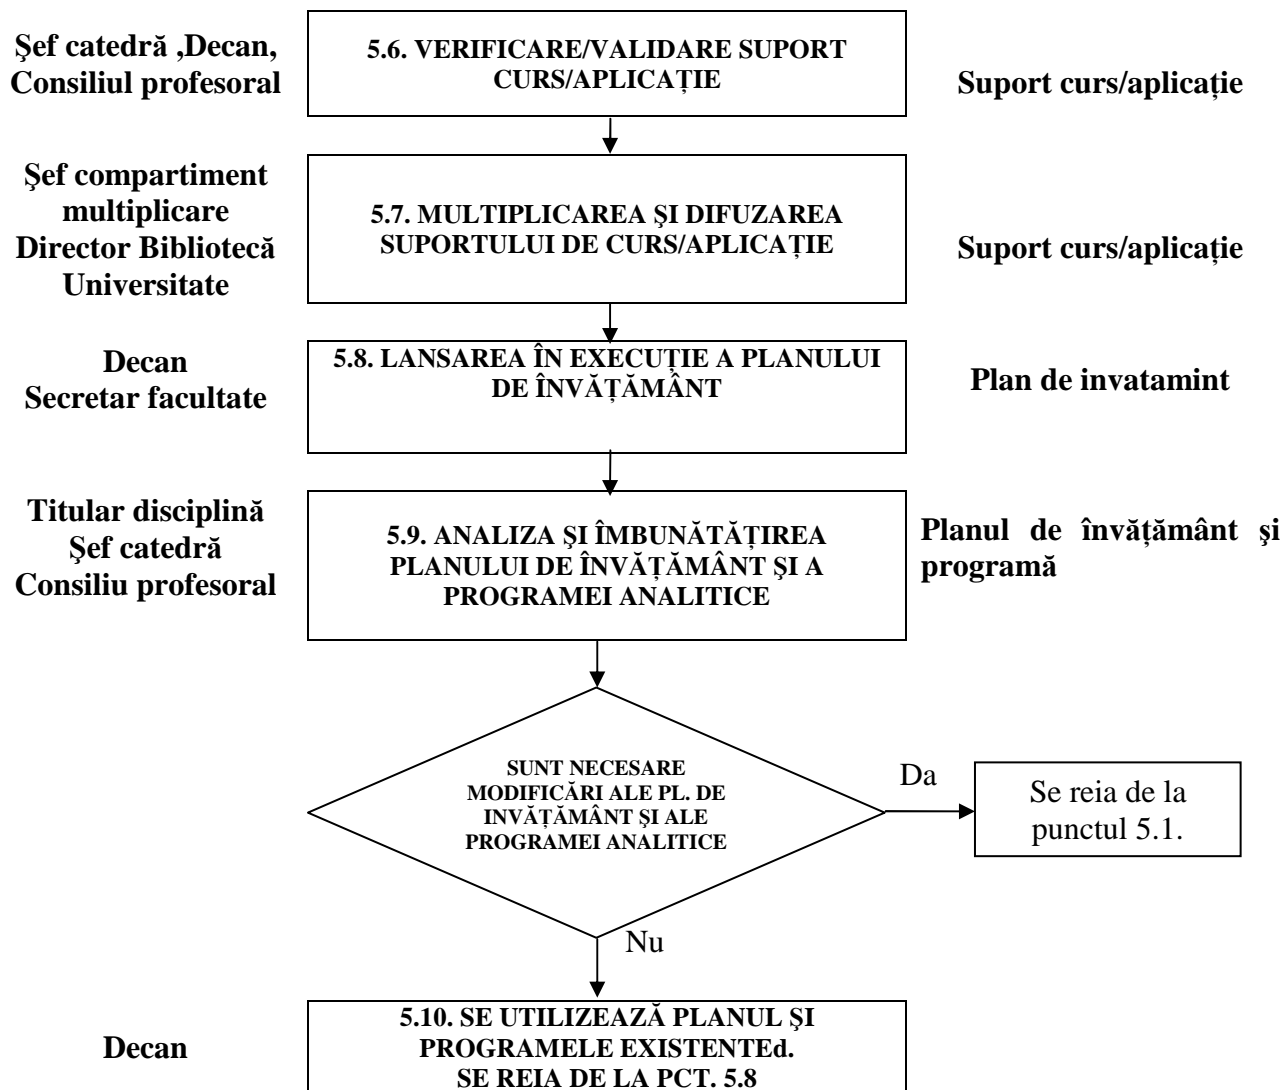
Şef catedră ,Decan, Consiliul profesoral

5.6. VERIFICARE/VALIDARE SUPORT CURS/APLICAȚIE

Suport curs/aplicație

Şef compartiment multiplicare Director Bibliotecă Universitate

5.7. MULTIPLICAREA ŞI DIFUZAREA SUPORTULUI DE CURS/APLICAȚIE

Suport curs/aplicație

Decan Secretar facultate

5.8. LANSAREA ÎN EXECUȚIE A PLANULUI DE ÎNVĂȚĂMÂNT

Plan de invatamint

Titular disciplină Şef catedră Consiliu profesoral

5.9. ANALIZA ŞI ÎMBUNĂTĂȚIREA PLANULUI DE ÎNVĂȚĂMÂNT ŞI A PROGRAMEI ANALITICE

Planul de învățământ şi programă

SUNT NECESARE MODIFICĂRI ALE PL. DE INVĂȚĂMÂNT ŞI ALE PROGRAMEI ANALITICE

Da

Se reia de la punctul 5.1.

Nu

Decan

5.10. SE UTILIZEAZĂ PLANUL ŞI PROGRAMELE EXISTENTEd. SE REIA DE LA PCT. 5.8